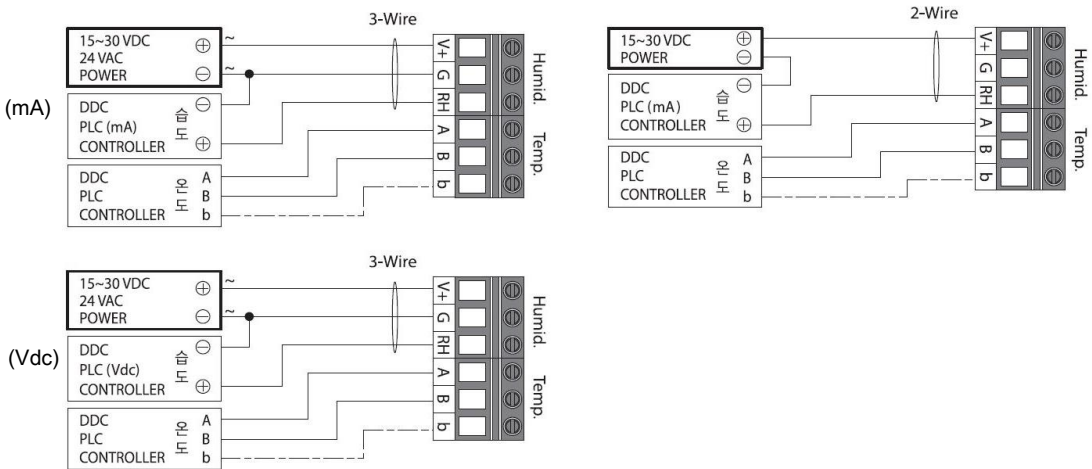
3-Wire

(mA)

15~30 VDC
24 VAC
POWER

⊕
⊖

~
~

DDC
PLC (mA)
CONTROLLER

습도

⊖
⊕

DDC
PLC
CONTROLLER

온도

A
B
b

V+
G
RH
A
B
b

Humid.
Temp.

2-Wire

15~30 VDC
POWER

⊕
⊖

DDC
PLC (mA)
CONTROLLER

습도

⊖
⊕

DDC
PLC
CONTROLLER

온도

A
B
b

V+
G
RH
A
B
b

Humid.
Temp.

3-Wire

(Vdc)

15~30 VDC
24 VAC
POWER

⊕
⊖

~
~

DDC
PLC (Vdc)
CONTROLLER

습도

⊖
⊕

DDC
PLC
CONTROLLER

온도

A
B
b

V+
G
RH
A
B
b

Humid.
Temp.